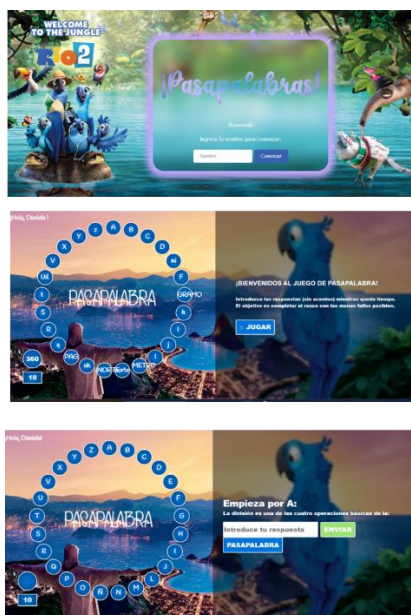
WELCOME TO THE JUNGLE

RIO 2

¡Pasapalabras!

Bienvenido

Ingresa tu nombre para comenzar

Nombre

Comenzar

¡Hola, Daniela!

Y Z A B C D E F GRAMO k I J METRO NORTE Ñ O PAG q R S T U V W X

PASAPALABRA

360

10

¡BIENVENIDOS AL JUEGO DE PASAPALABRA!

Introduce las respuestas (sin acentos) mientras quede tiempo. El objetivo es completar el rosco con los menos fallos posibles.

JUGAR

¡Hola, Daniela!

Y Z A B C D E F G H I J L M N Ñ O P Q R S T U V X

PASAPALABRA

10

Empieza por A:

La división es una de las cuatro operaciones básicas de la:

Introduce tu respuesta

ENVIAR

PASAPALABRA